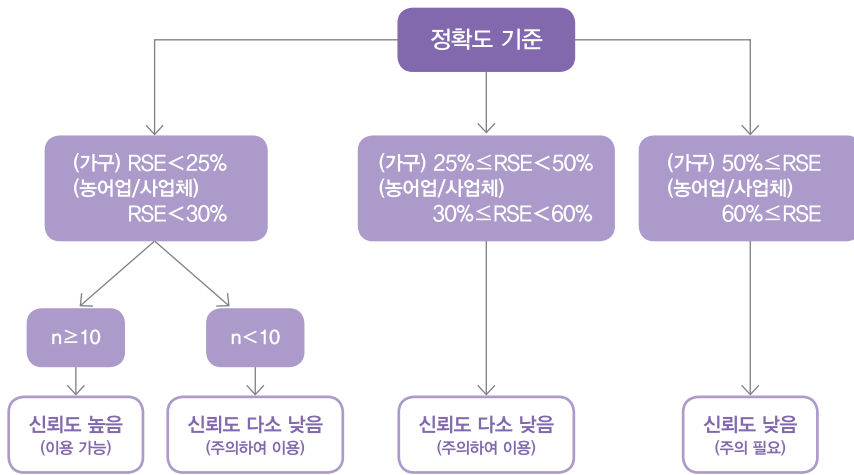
정확도 기준

(가구) RSE＜25%
(농어업/사업체) RSE＜30%

(가구) 25%≤RSE＜50%
(농어업/사업체) 30%≤RSE＜60%

(가구) 50%≤RSE
(농어업/사업체) 60%≤RSE

n≥10

n＜10

신뢰도 높음
(이용 가능)

신뢰도 다소 낮음
(주의하여 이용)

신뢰도 다소 낮음
(주의하여 이용)

신뢰도 낮음
(주의 필요)